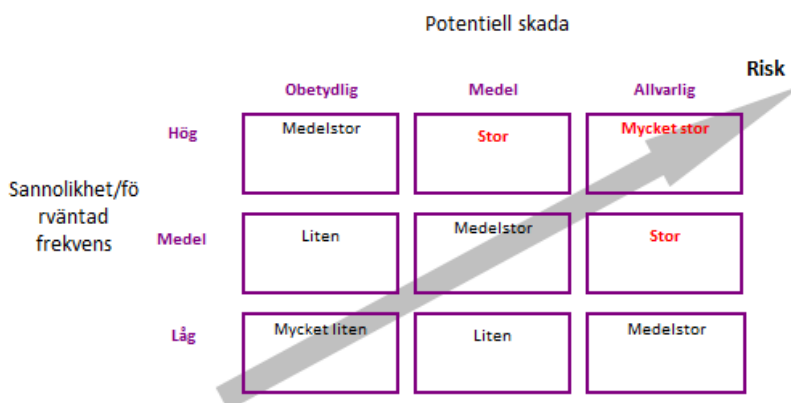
Potentiell skada

Risk

| | Obetydlig | Medel | Allvarlig |
|---|---|---|---|
| Hög | Medelstor | Stor | Mycket stor |
| Medel | Liten | Medelstor | Stor |
| Låg | Mycket liten | Liten | Medelstor |

Sannolikhet/förväntad frekvens